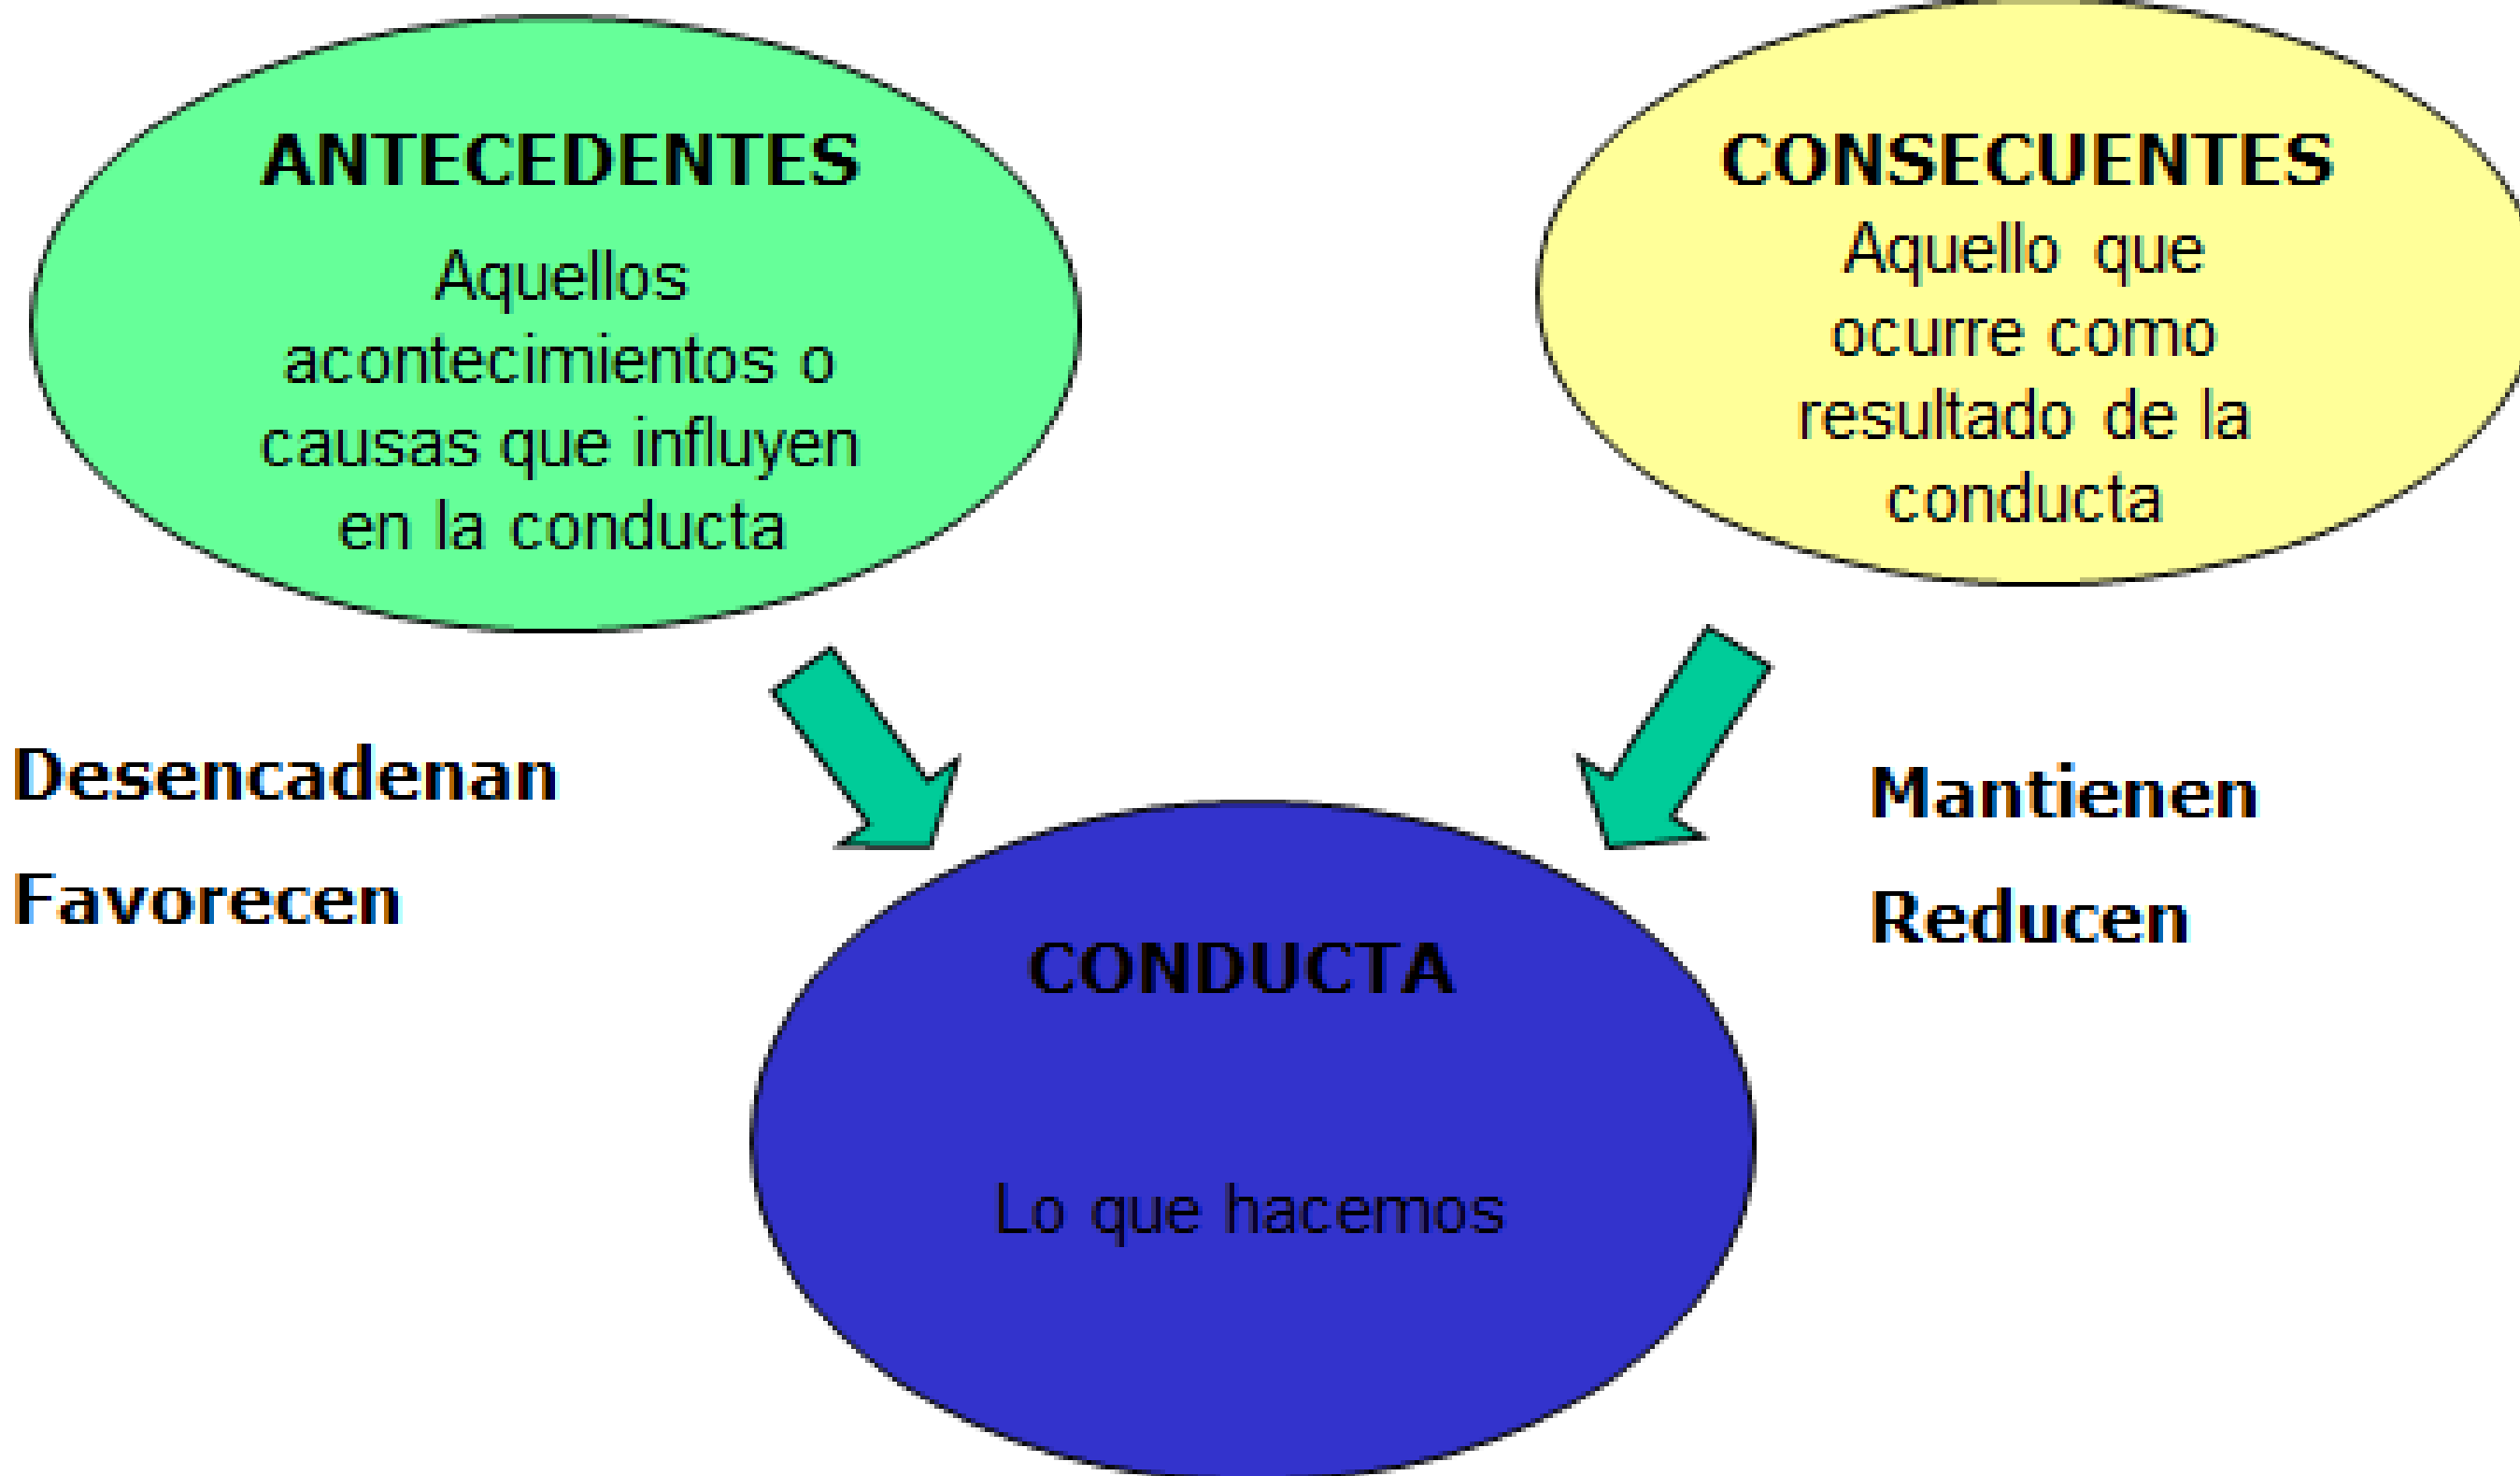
ANTECEDENTES

Aquellos acontecimientos o causas que influyen en la conducta

CONSECUENTES

Aquello que ocurre como resultado de la conducta

Desencadenan

Favorecen

Mantienen

Reducen

CONDUCTA

Lo que hacemos